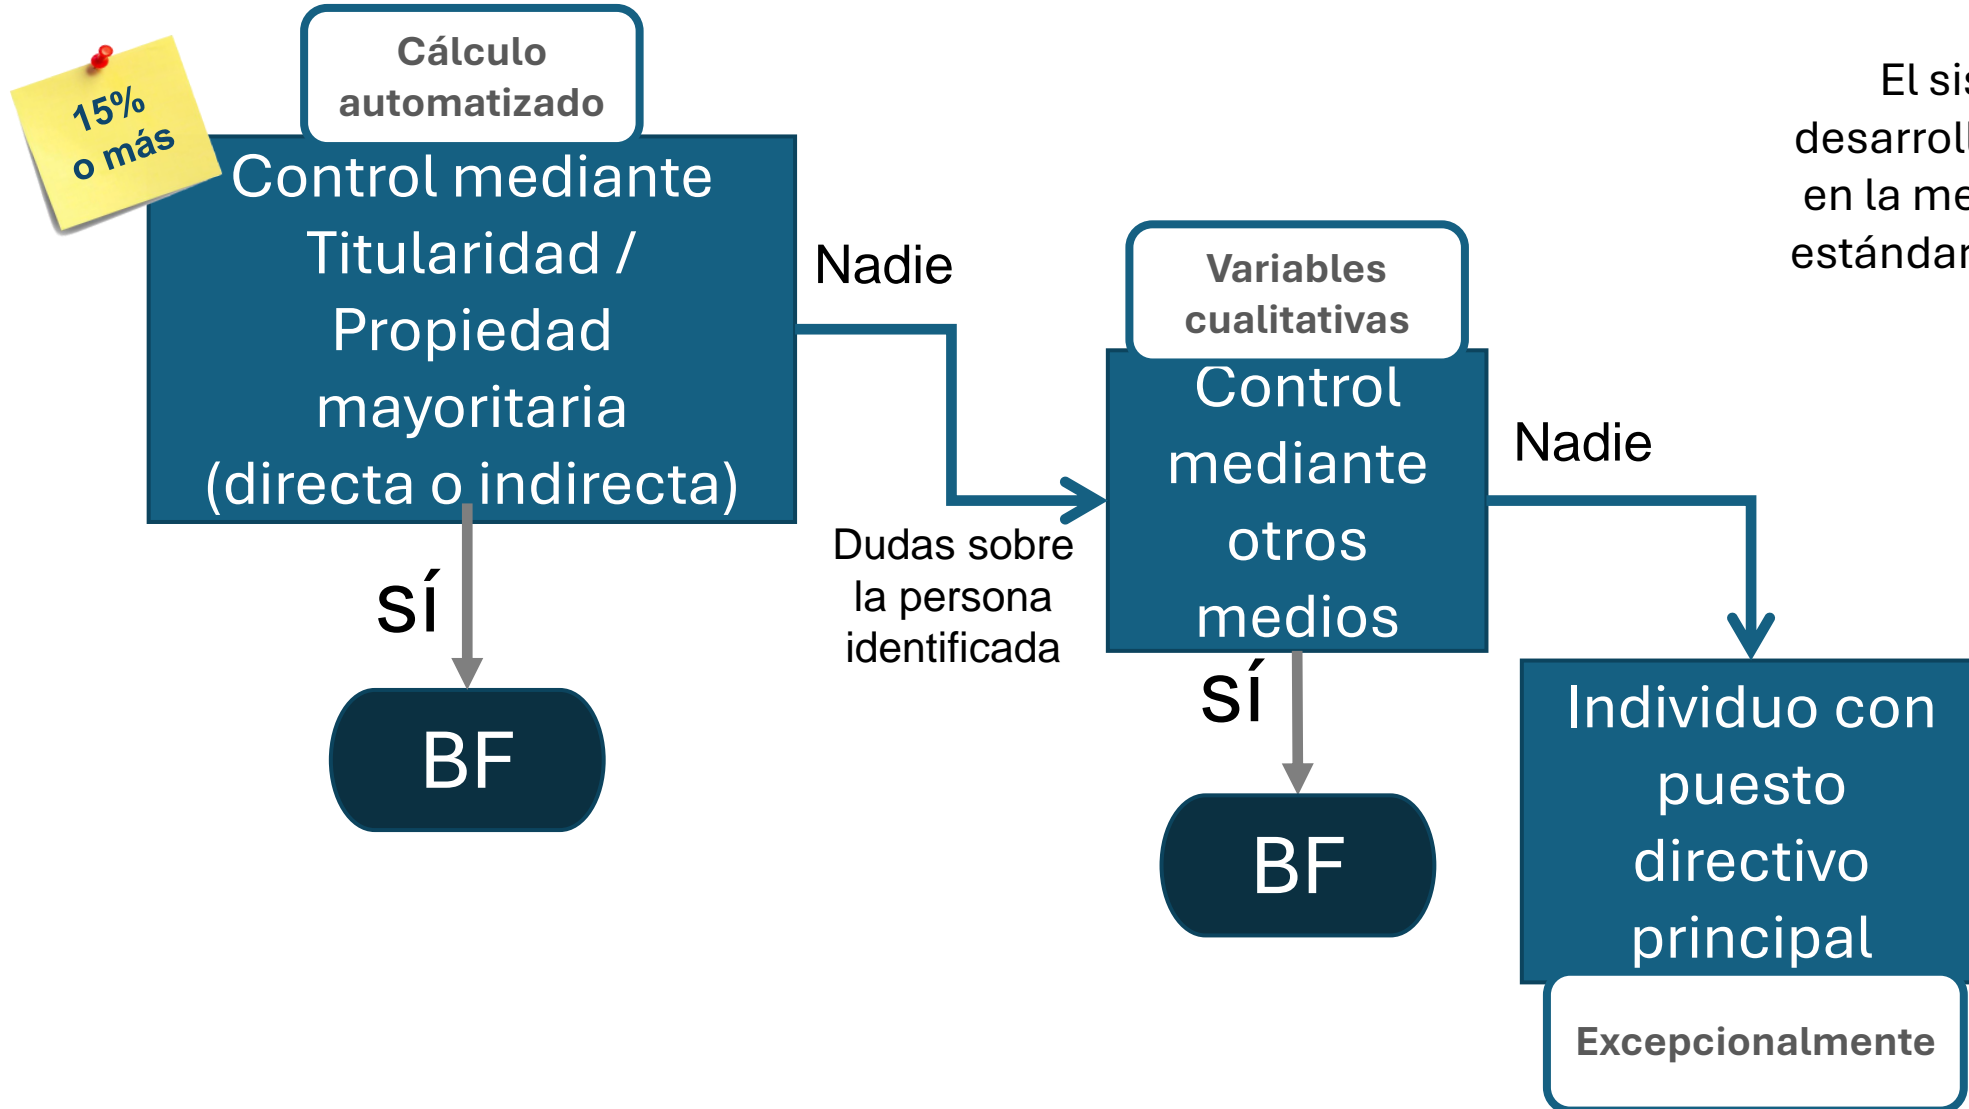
15% o más

Cálculo automatizado

Control mediante Titularidad / Propiedad mayoritaria (directa o indirecta)

sí

BF

Nadie

Dudas sobre la persona identificada

Variables cualitativas

Control mediante otros medios

sí

BF

Nadie

Individuo con puesto directivo principal

Excepcionalmente

El si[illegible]
desarrol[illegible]
en la me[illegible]
estándar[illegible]